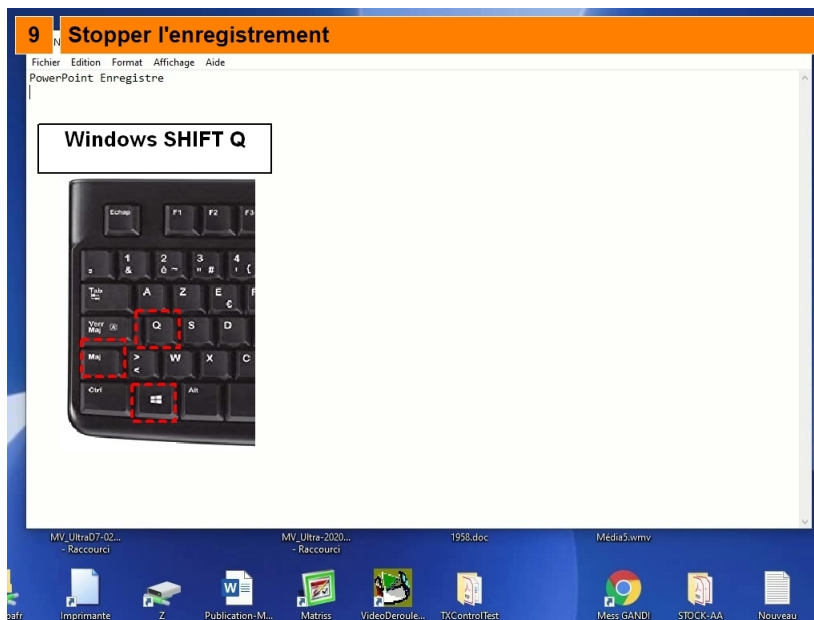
9 Stopper l'enregistrement

Fichier Edition Format Affichage Aide

PowerPoint Enregistre

Windows SHIFT Q

Echap F1 F2 F3
² 1 & 2 é ~ 3 " # 4 ' {
Tab A Z E €
Verr Maj Q S D
Maj > < W X C
Ctrl Alt

MV_UltraD7-02... - Raccourci
MV_Ultra-2020... - Raccourci
1958.doc
Média5.wmv

pafr
Imprimante
Z
Publication-M...
Matriss
VideoDeroule...
TXControlTest
Mess GANDI
STOCK-AA
Nouveau